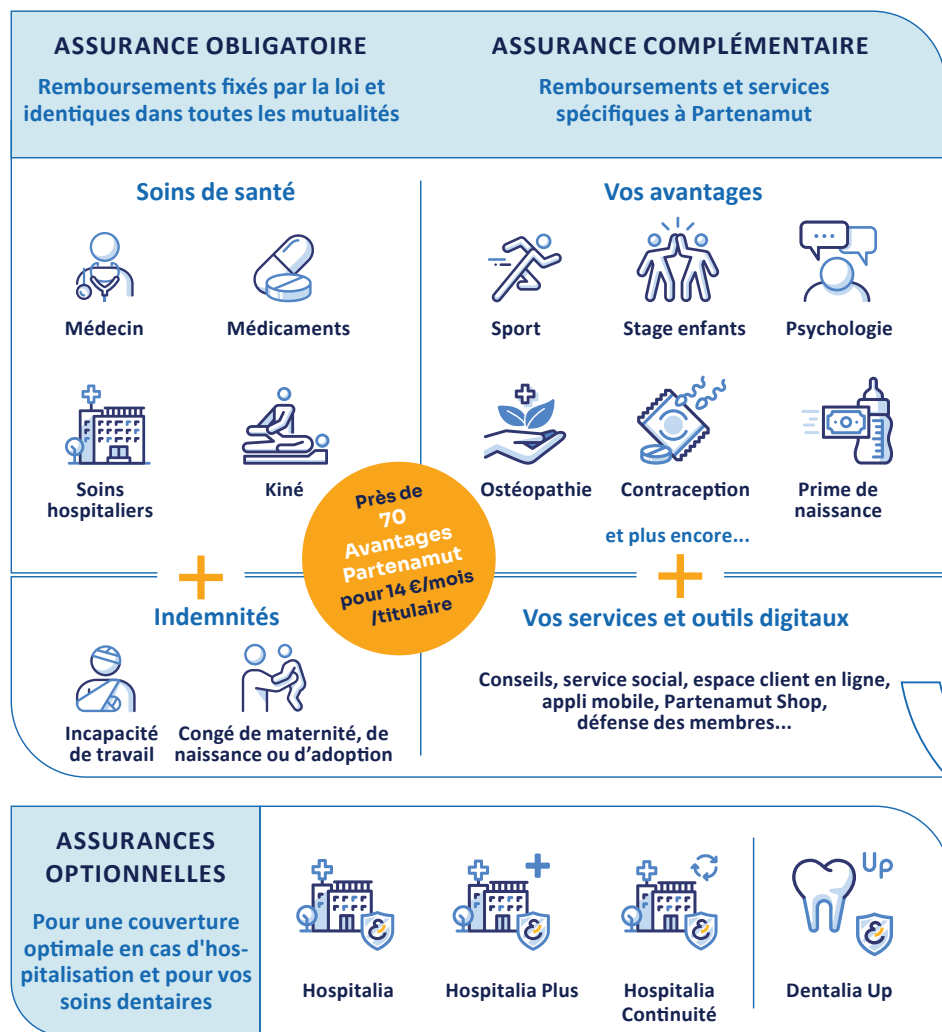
ASSURANCE OBLIGATOIRE

Remboursements fixés par la loi et identiques dans toutes les mutualités

ASSURANCE COMPLÉMENTAIRE

Remboursements et services spécifiques à Partenamut

Soins de santé

Médecin

Médicaments

Soins hospitaliers

Kiné

Vos avantages

Sport

Stage enfants

Psychologie

Ostéopathie

Contraception

Prime de naissance

et plus encore...

Près de 70 Avantages Partenamut pour 14 €/mois /titulaire

Indemnités

Incapacité de travail

Congé de maternité, de naissance ou d'adoption

Vos services et outils digitaux

Conseils, service social, espace client en ligne, appli mobile, Partenamut Shop, défense des membres...

ASSURANCES OPTIONNELLES

Pour une couverture optimale en cas d'hospitalisation et pour vos soins dentaires

Hospitalia

Hospitalia Plus

Hospitalia Continuité

Up

Dentalia Up